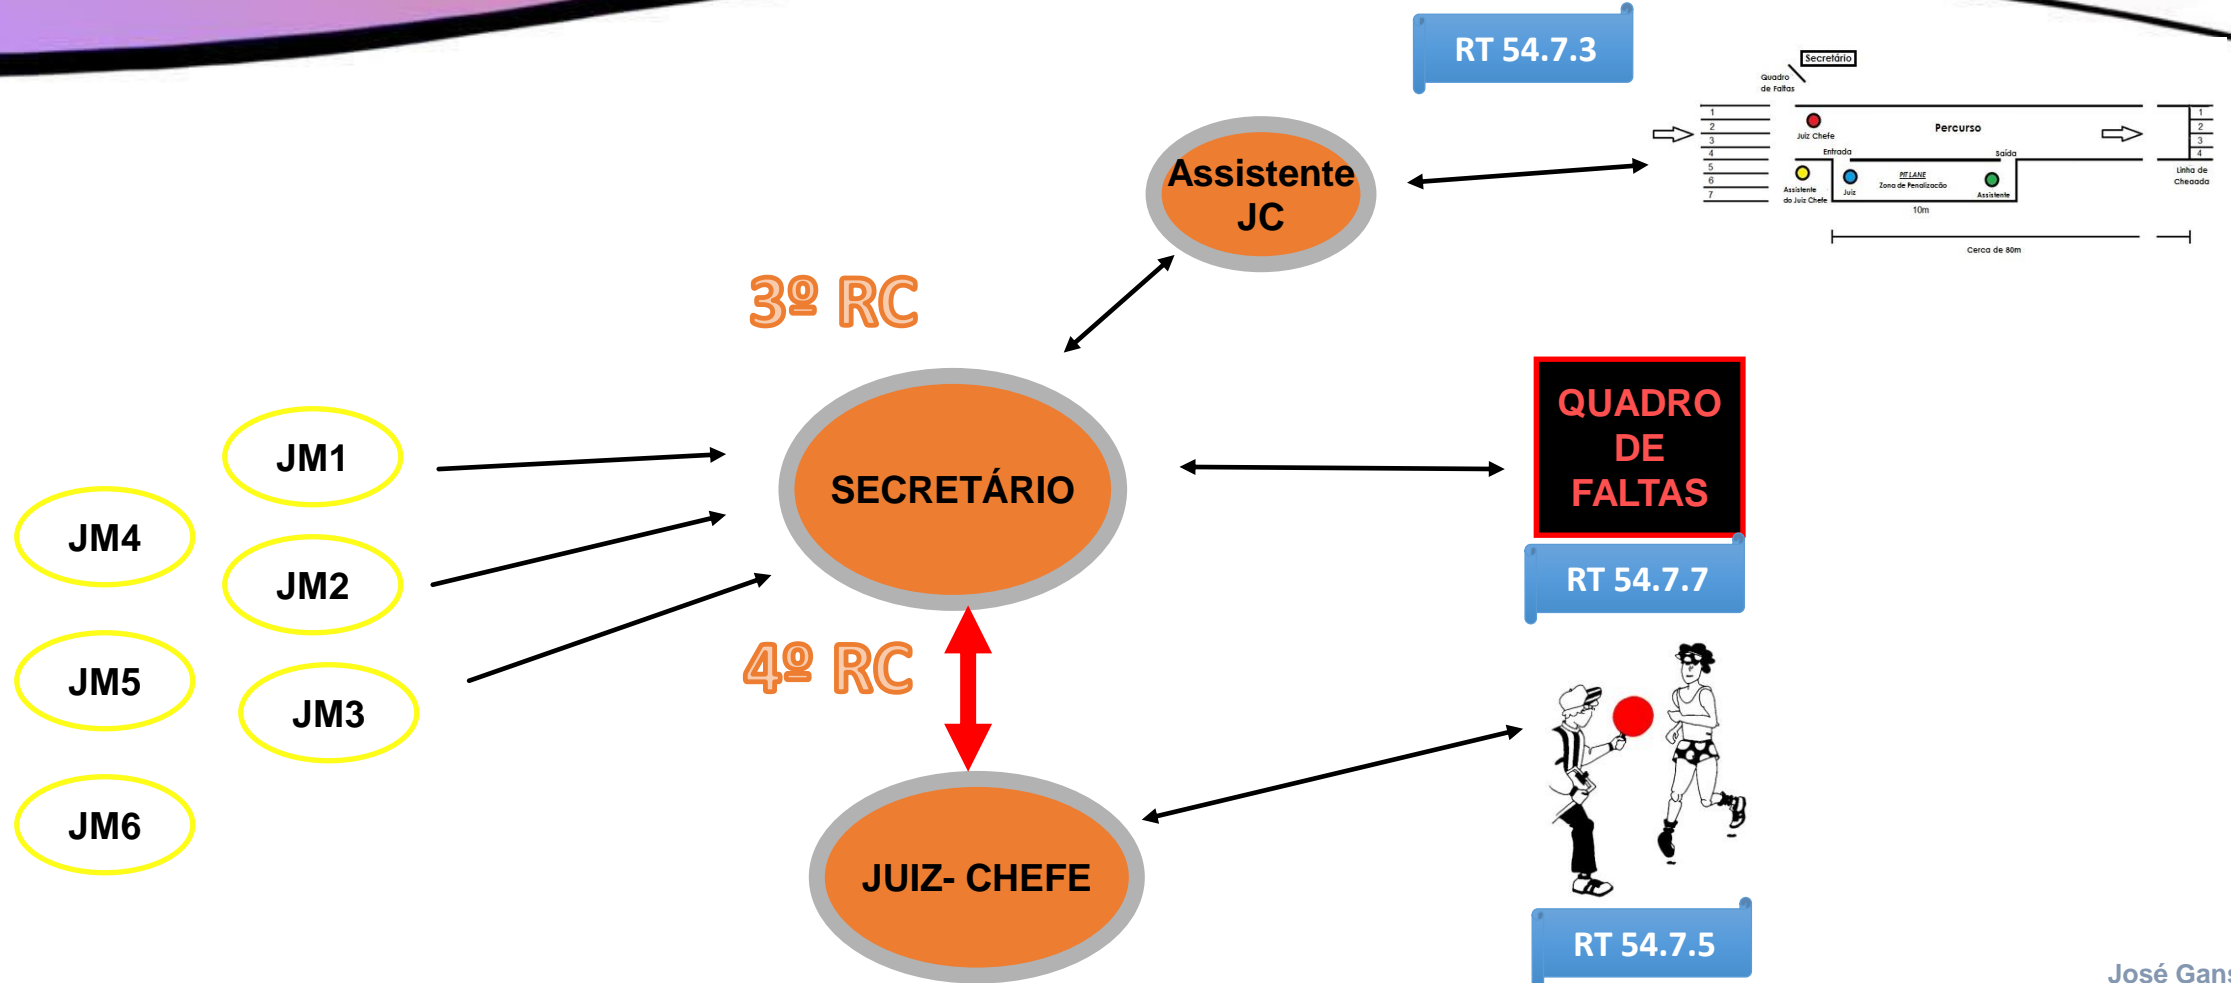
RT 54.7.3

Secretário
Quadro de Faltas
1
2
3
4
5
6
7
Juiz Chefe
Percurso
Entrada
Saída
PIT LANE
Zona de Penalização
Assistente do Juiz Chefe
Juiz
Assistente
10m
1
2
3
4
Linha de Chegada
Cerca de 80m

Assistente JC

3º RC

JM1

JM4

JM2

JM5

JM3

JM6

SECRETÁRIO

QUADRO DE FALTAS

RT 54.7.7

4º RC

JUIZ- CHEFE

RT 54.7.5

José Gan